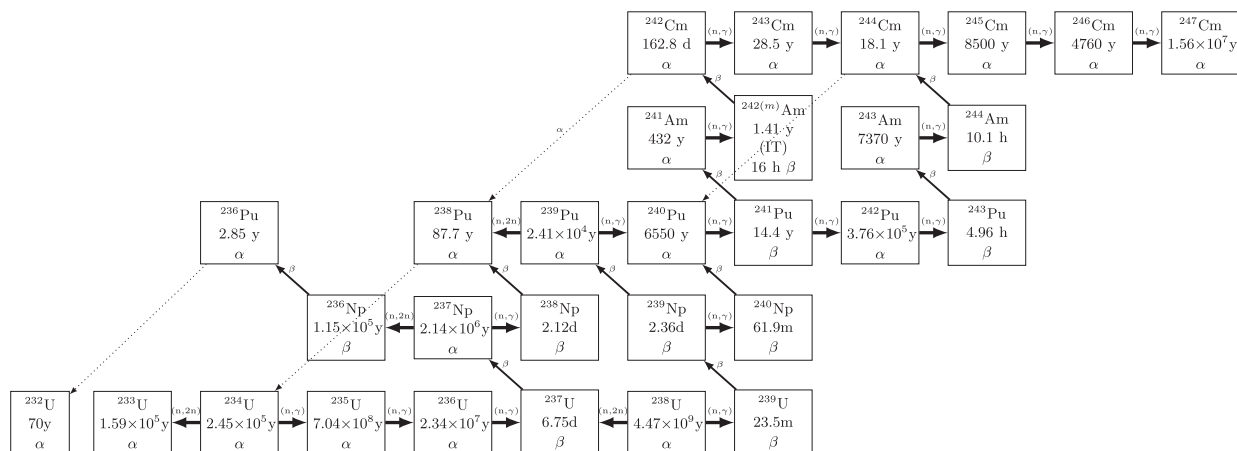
$^{242}$Cm
162.8 d
$\alpha$

(n,$\gamma$)

$^{243}$Cm
28.5 y
$\alpha$

(n,$\gamma$)

$^{244}$Cm
18.1 y
$\alpha$

(n,$\gamma$)

$^{245}$Cm
8500 y
$\alpha$

(n,$\gamma$)

$^{246}$Cm
4760 y
$\alpha$

(n,$\gamma$)

$^{247}$Cm
$1.56\times10^7$y
$\alpha$

$\alpha$

$\beta$

$\beta$

$^{241}$Am
432 y
$\alpha$

(n,$\gamma$)

$^{242(m)}$Am
1.41 y
(IT)
16 h $\beta$

$^{243}$Am
7370 y
$\alpha$

(n,$\gamma$)

$^{244}$Am
10.1 h
$\beta$

$\beta$

$\beta$

$^{236}$Pu
2.85 y
$\alpha$

$^{238}$Pu
87.7 y
$\alpha$

(n,2n)

$^{239}$Pu
$2.41\times10^4$y
$\alpha$

(n,$\gamma$)

$^{240}$Pu
6550 y
$\alpha$

(n,$\gamma$)

$^{241}$Pu
14.4 y
$\beta$

(n,$\gamma$)

$^{242}$Pu
$3.76\times10^5$y
$\alpha$

(n,$\gamma$)

$^{243}$Pu
4.96 h
$\beta$

$\beta$

$\beta$

$\beta$

$\beta$

$\beta$

$^{236}$Np
$1.15\times10^5$y
$\beta$

(n,2n)

$^{237}$Np
$2.14\times10^6$y
$\alpha$

(n,$\gamma$)

$^{238}$Np
2.12d
$\beta$

$^{239}$Np
2.36d
$\beta$

(n,$\gamma$)

$^{240}$Np
61.9m
$\beta$

$^{232}$U
70y
$\alpha$

$^{233}$U
$1.59\times10^5$y
$\alpha$

(n,2n)

$^{234}$U
$2.45\times10^5$y
$\alpha$

(n,$\gamma$)

$^{235}$U
$7.04\times10^8$y
$\alpha$

(n,$\gamma$)

$^{236}$U
$2.34\times10^7$y
$\alpha$

(n,$\gamma$)

$^{237}$U
6.75d
$\beta$

(n,2n)

$^{238}$U
$4.47\times10^9$y
$\alpha$

(n,$\gamma$)

$^{239}$U
23.5m
$\beta$